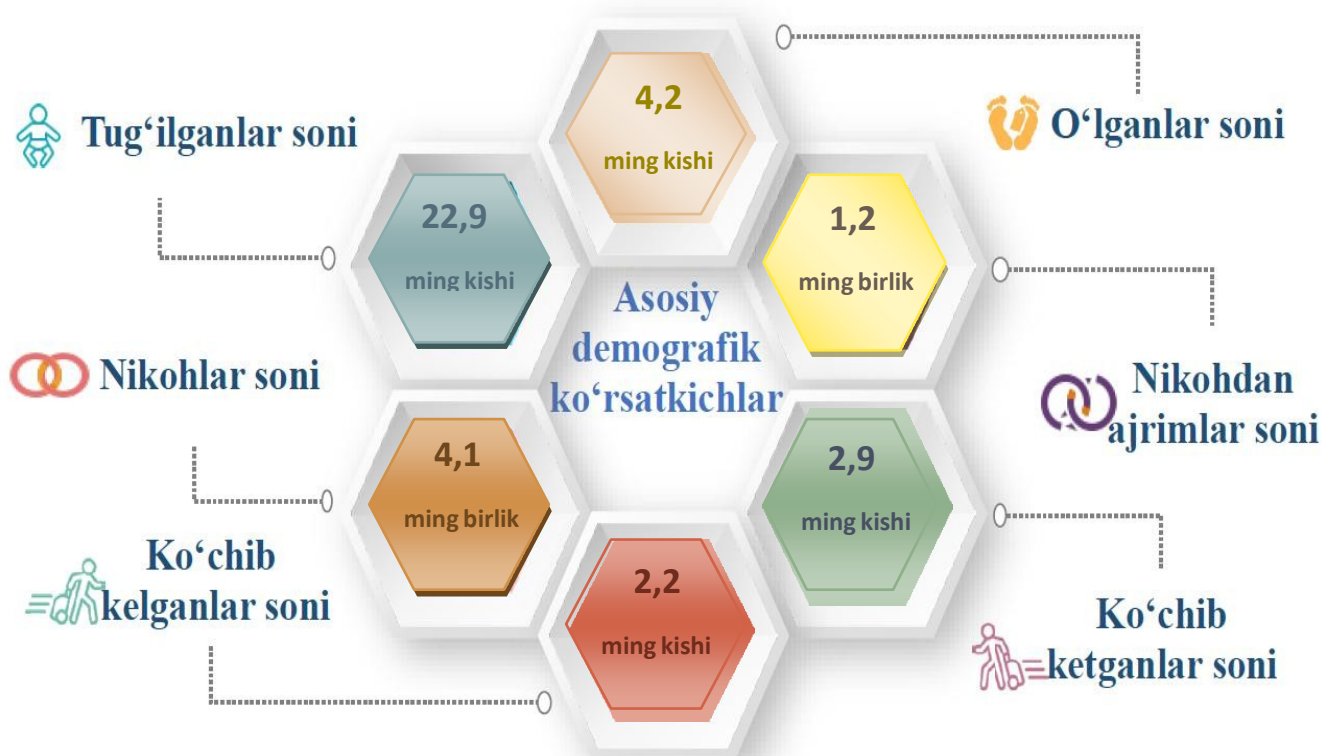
Tug‘ilganlar soni

22,9
ming kishi

4,2
ming kishi

O‘lganlar soni

1,2
ming birlik

Asosiy demografik ko‘rsatkichlar

Nikohlar soni

Nikohdan ajrimlar soni

4,1
ming birlik

2,9
ming kishi

Ko‘chib kelganlar soni

2,2
ming kishi

Ko‘chib ketganlar soni